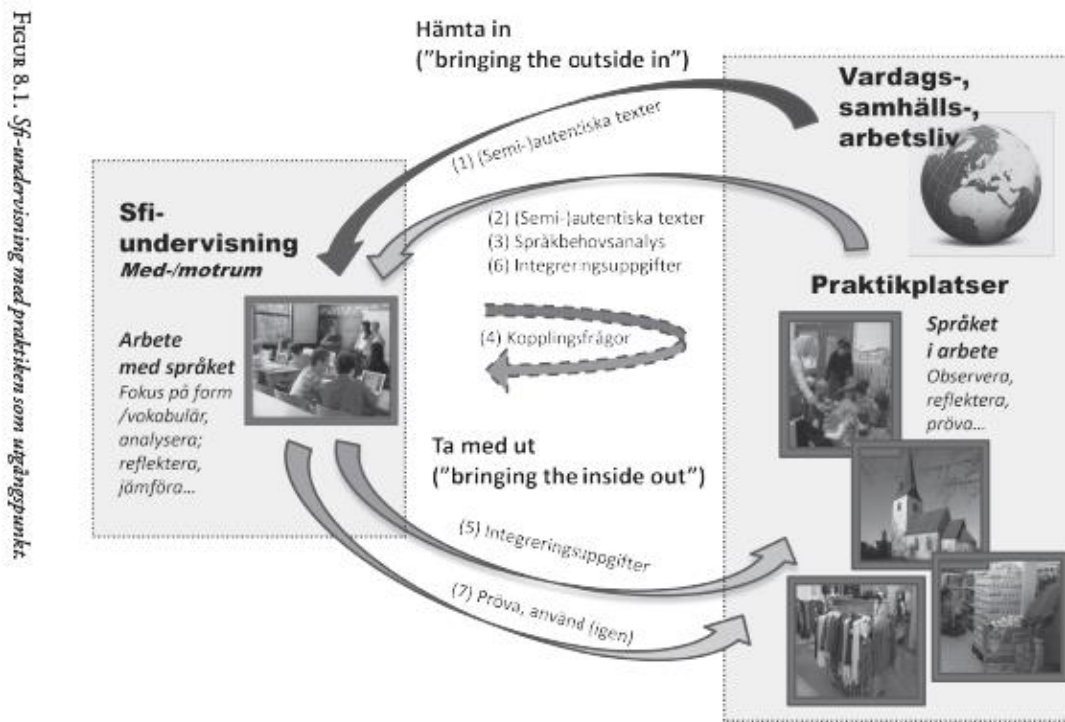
FIGUR 8.1. Sfi-undervisning med praktiken som utgångspunkt.

Hämta in
("bringing the outside in")

Vardags-,
samhälls-,
arbetsliv

(1) (Semi-)autentiska texter

Sfi-
undervisning
Med-/motrum

(2) (Semi-)autentiska texter
(3) Språkbehovsanalys
(6) Integreringsuppgifter

Praktikplatser

Arbete
med språket
Fokus på form
/vokabulär,
analysera;
reflektera,
jämföra...

(4) Kopplingsfrågor

Språket
i arbete
Observera,
reflektera,
pröva...

Ta med ut
("bringing the inside out")

(5) Integreringsuppgifter

(7) Pröva, använd (igen)